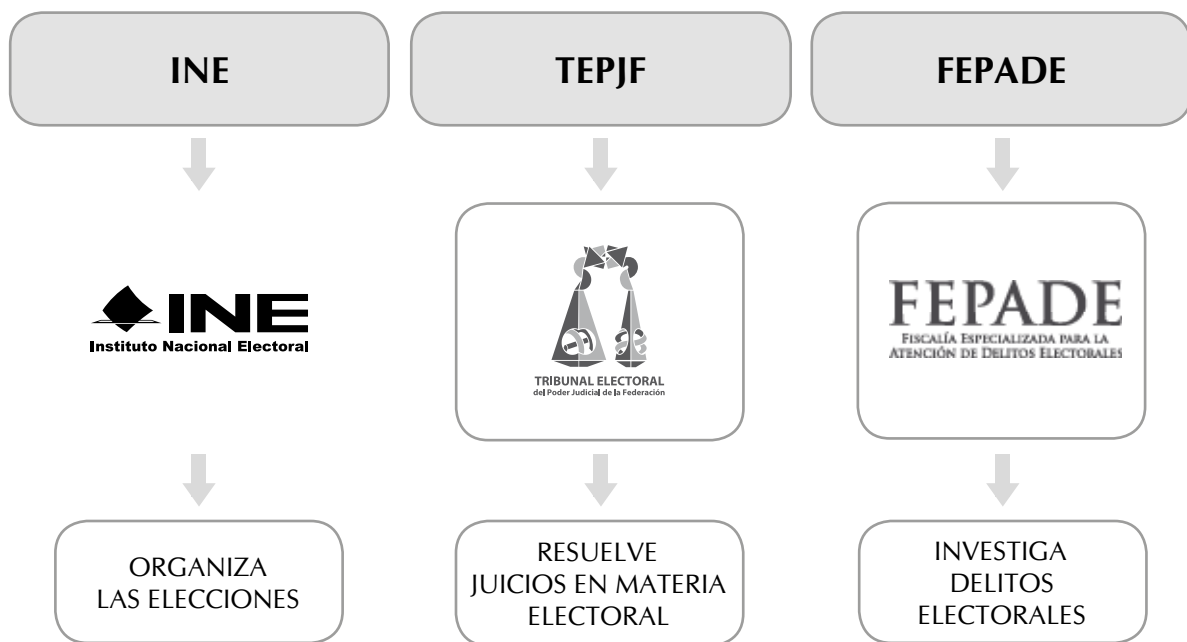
INE

TEPJF

FEPADE

INE
Instituto Nacional Electoral

TRIBUNAL ELECTORAL
del Poder Judicial de la Federación

FEPADE
FISCALÍA ESPECIALIZADA PARA LA ATENCIÓN DE DELITOS ELECTORALES

ORGANIZA LAS ELECCIONES

RESUELVE JUICIOS EN MATERIA ELECTORAL

INVESTIGA DELITOS ELECTORALES